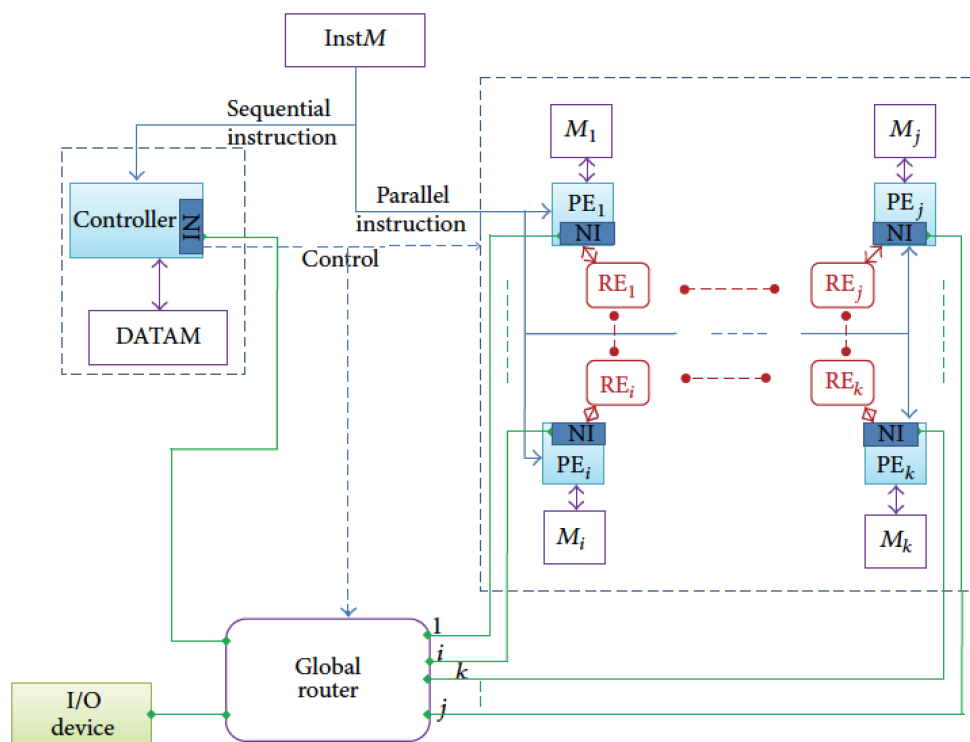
Inst$M$

Sequential instruction

Controller

NI

DATAM

Parallel instruction

Control

$M_1$

$M_j$

PE$_1$

NI

PE$_j$

NI

RE$_1$

RE$_j$

RE$_i$

RE$_k$

NI

PE$_i$

NI

PE$_k$

$M_i$

$M_k$

Global router

1

$i$

$k$

$j$

I/O device